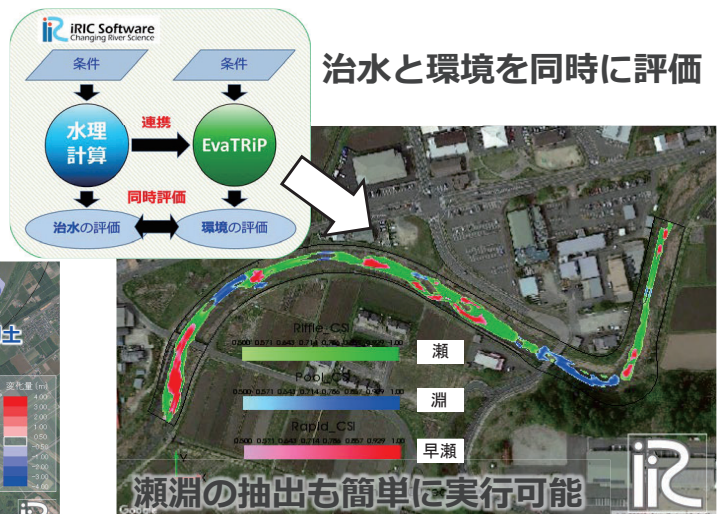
iRIC Software
Changing River Science

条件

条件

水理計算

連携

EvaTRiP

同時評価

治水の評価

環境の評価

治水と環境を同時に評価

Riffle_CSI
0.500 0.571 0.643 0.714 0.786 0.857 0.929 1.00

瀬

Pool_CSI
0.500 0.571 0.643 0.714 0.786 0.857 0.929 1.00

淵

Rapid_CSI
0.500 0.571 0.643 0.714 0.786 0.857 0.929 1.00

早瀬

土

変化量 (m)
4.00
3.00
2.00
1.00
0.50
-0.50
-1.00
-2.00
-3.00
-4.00

瀬淵の抽出も簡単に実行可能

iRIC